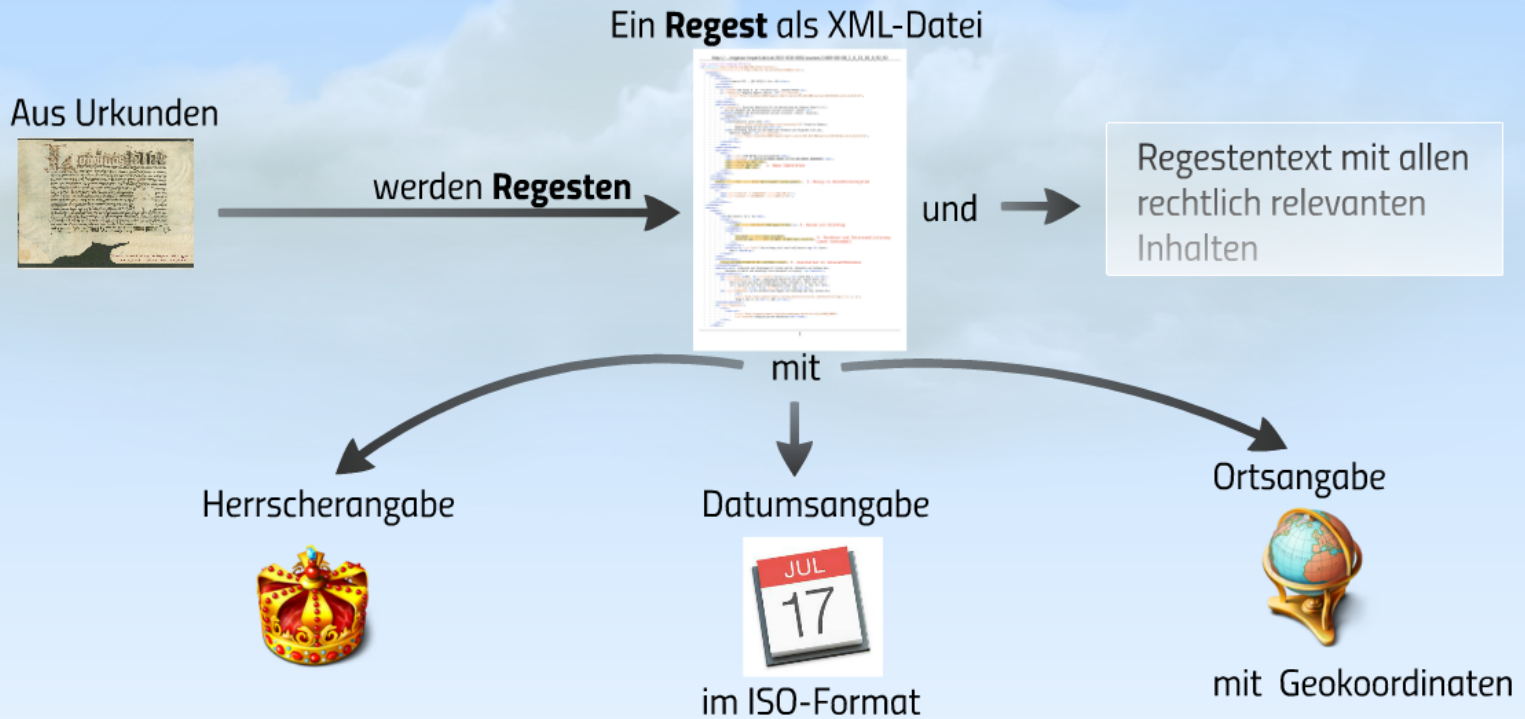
Ein **Regest** als XML-Datei

Aus Urkunden

werden **Regesten**

und

Regestentext mit allen rechtlich relevanten Inhalten

mit

Herrscherangabe

Datumsangabe

JUL
17

im ISO-Format

Ortsangabe

mit Geokoordinaten